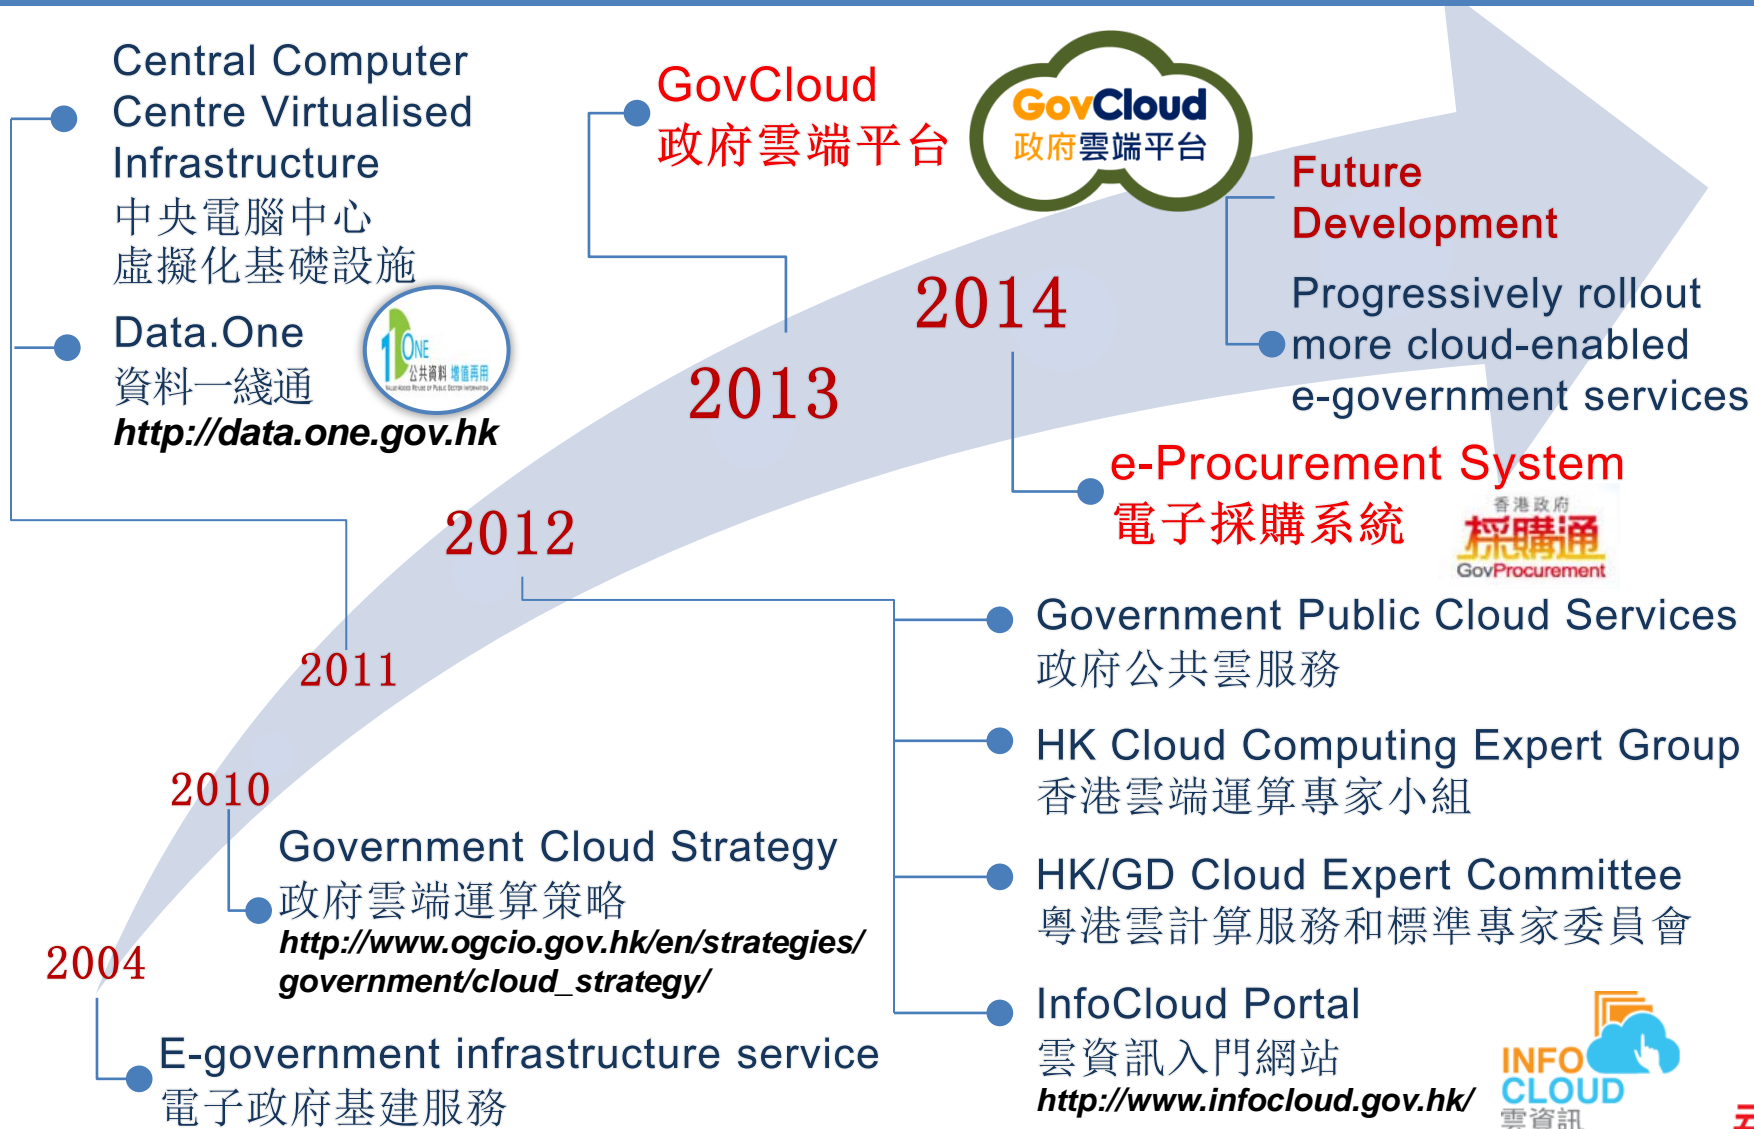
Central Computer Centre Virtualised Infrastructure
中央電腦中心
虛擬化基礎設施

Data.One
資料一綫通
http://data.one.gov.hk

1ONE
公共資料 增值再用

GovCloud
政府雲端平台

GovCloud
政府雲端平台

Future Development

Progressively rollout more cloud-enabled e-government services

2014

2013

e-Procurement System
電子採購系統

香港政府
採購通
GovProcurement

2012

Government Public Cloud Services
政府公共雲服務

2011

HK Cloud Computing Expert Group
香港雲端運算專家小組

2010

Government Cloud Strategy
政府雲端運算策略
http://www.ogcio.gov.hk/en/strategies/government/cloud_strategy/

HK/GD Cloud Expert Committee
粵港雲計算服務和標準專家委員會

2004

InfoCloud Portal
雲資訊入門網站
http://www.infocloud.gov.hk/

INFO CLOUD
雲資訊

E-government infrastructure service
電子政府基建服務